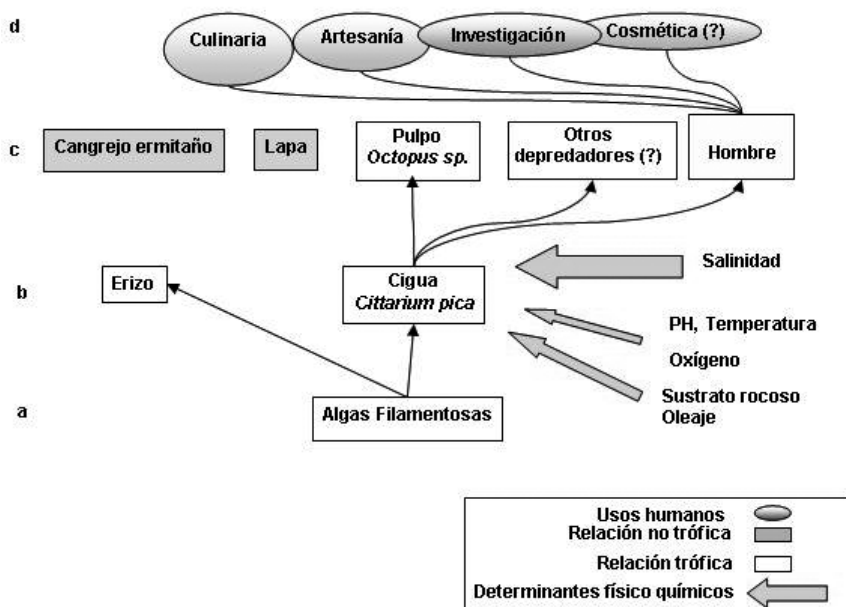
d

Culinaria

Artesanía

Investigación

Cosmética (?)

c

Cangrejo ermitaño

Lapa

Pulpo
*Octopus sp.*

Otros depredadores (?)

Hombre

b

Erizo

Cigua
*Cittarium pica*

Salinidad

PH, Temperatura

Oxígeno

Sustrato rocoso
Oleaje

a

Algas Filamentosas

Usos humanos
Relación no trófica
Relación trófica
Determinantes físico químicos